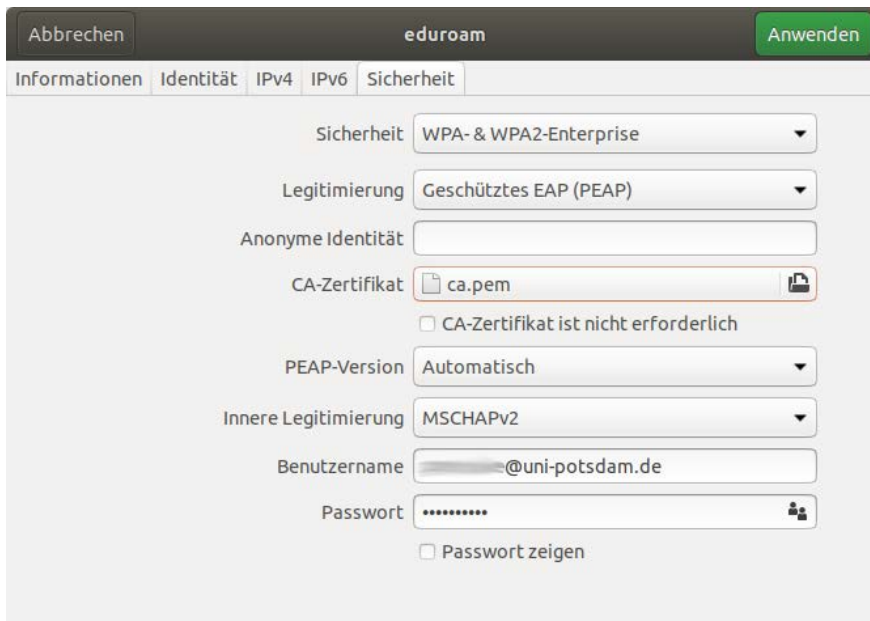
Abbrechen
eduroam
Anwenden

Informationen | Identität | IPv4 | IPv6 | Sicherheit

Sicherheit: WPA- & WPA2-Enterprise

Legitimierung: Geschütztes EAP (PEAP)

Anonyme Identität:

CA-Zertifikat: ca.pem

☐ CA-Zertifikat ist nicht erforderlich

PEAP-Version: Automatisch

Innere Legitimierung: MSCHAPv2

Benutzername: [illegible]@uni-potsdam.de

Passwort: ••••••••••

☐ Passwort zeigen